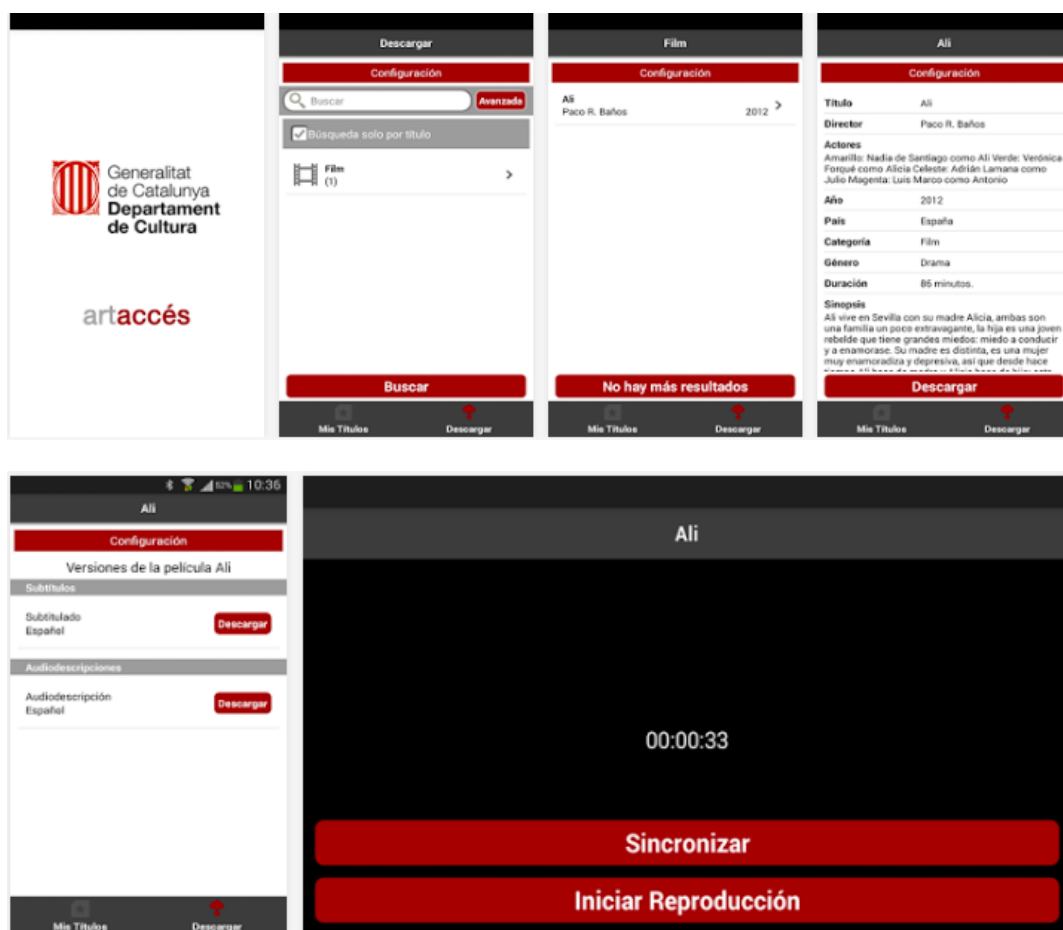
Generalitat de Catalunya
Departament de Cultura

artaccés

Descargar

Configuración

Buscar Avanzada

Búsqueda solo por título

Film
(1)

Buscar

Mis Títulos Descargar

Film

Configuración

Ali
Paco R. Baños 2012

No hay más resultados

Mis Títulos Descargar

Ali

Configuración

| | |
|---|---|
| Título | Ali |
| Director | Paco R. Baños |

Actores
Amarillo: Nadia de Santiago como Ali Verde: Verónica Forqué como Alicia Celeste: Adrián Lamana como Julio Magenta: Luis Marco como Antonio

| | |
|---|---|
| Año | 2012 |
| País | España |
| Categoría | Film |
| Género | Drama |
| Duración | 86 minutos. |

Sinopsis
Ali vive en Sevilla con su madre Alicia, ambas son una familia un poco extravagante, la hija es una joven rebelde que tiene grandes miedos: miedo a conducir y a enamorase. Su madre es distinta, es una mujer muy enamoradiza y depresiva, así que desde hace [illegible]

Descargar

Mis Títulos Descargar

10:36

Ali

Configuración

Versiones de la película Ali

Subtítulos

Subtitulado
Español Descargar

Audiodescripciones

Audiodescripción
Español Descargar

Mis Títulos Descargar

Ali

00:00:33

Sincronizar

Iniciar Reproducción